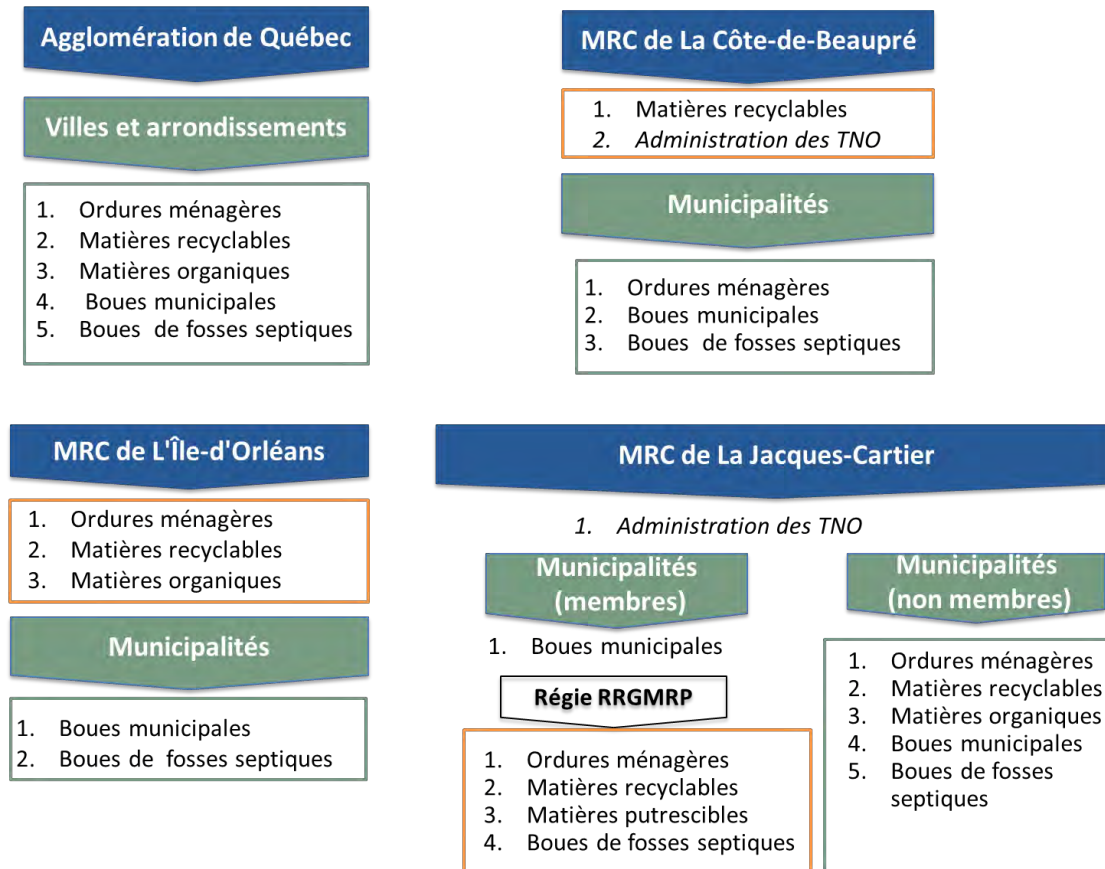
Agglomération de Québec

Villes et arrondissements

1. Ordures ménagères
2. Matières recyclables
3. Matières organiques
4. Boues municipales
5. Boues de fosses septiques

MRC de La Côte-de-Beaupré

1. Matières recyclables
2. Administration des TNO

Municipalités

1. Ordures ménagères
2. Boues municipales
3. Boues de fosses septiques

MRC de L'Île-d'Orléans

1. Ordures ménagères
2. Matières recyclables
3. Matières organiques

Municipalités

1. Boues municipales
2. Boues de fosses septiques

MRC de La Jacques-Cartier

1. Administration des TNO

Municipalités (membres)

1. Boues municipales

Régie RRGMRP

1. Ordures ménagères
2. Matières recyclables
3. Matières putrescibles
4. Boues de fosses septiques

Municipalités (non membres)

1. Ordures ménagères
2. Matières recyclables
3. Matières organiques
4. Boues municipales
5. Boues de fosses septiques